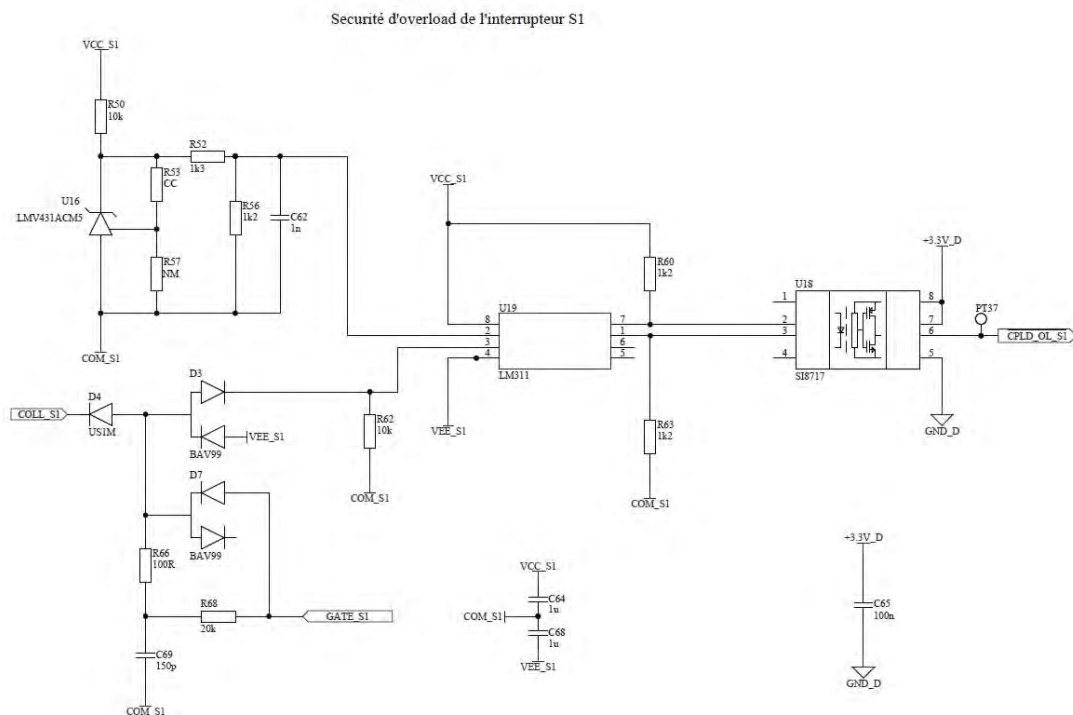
Securité d'overload de l'interrupteur S1

VCC_S1
R50
10k
R52
1k3
R53
CC
U16
LMV431ACM5
R56
1k2
C62
1n
R57
NM
COM_S1

VCC_S1
R60
1k2
U19
8
2
3
4
7
1
6
5
LM311
VEE_S1
R63
1k2
COM_S1

+3.3V_D
U18
1
2
3
4
8
7
6
5
SI8717
PT37
CPLD_OL_S1
GND_D

COLL_S1
D4
USIM
D3
BAV99
VEE_S1
R62
10k
COM_S1
D7
BAV99
R66
100R
R68
20k
GATE_S1
C69
150p
COM_S1

VCC_S1
C64
1u
COM_S1
C68
1u
VEE_S1

+3.3V_D
C65
100n
GND_D